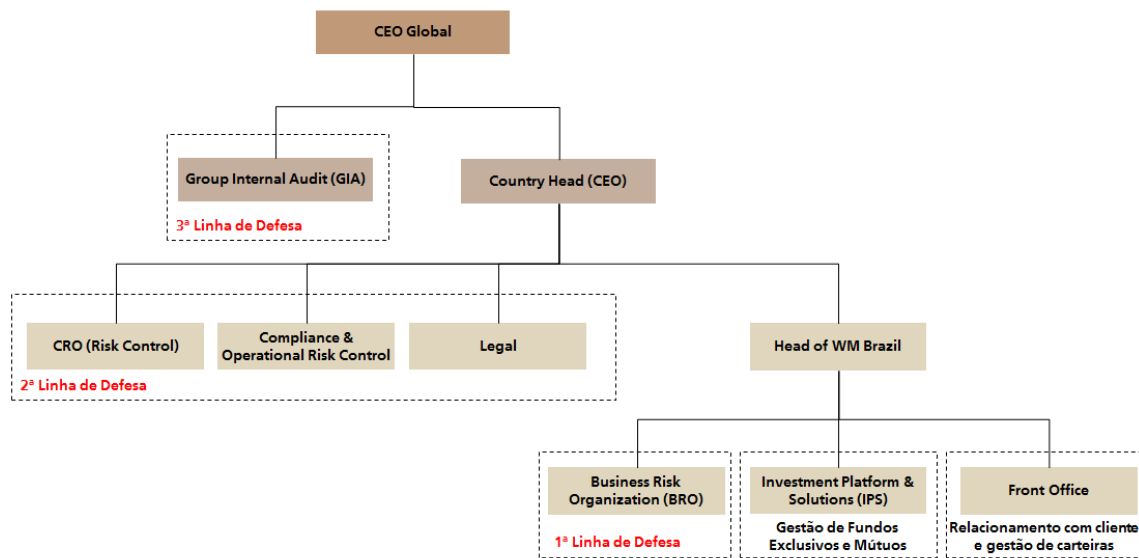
CEO Global

Group Internal Audit (GIA)

3ª Linha de Defesa

Country Head (CEO)

CRO (Risk Control)

Compliance & Operational Risk Control

Legal

2ª Linha de Defesa

Head of WM Brazil

Business Risk Organization (BRO)

1ª Linha de Defesa

Investment Platform & Solutions (IPS)

Gestão de Fundos Exclusivos e Mútuos

Front Office

Relacionamento com cliente e gestão de carteiras